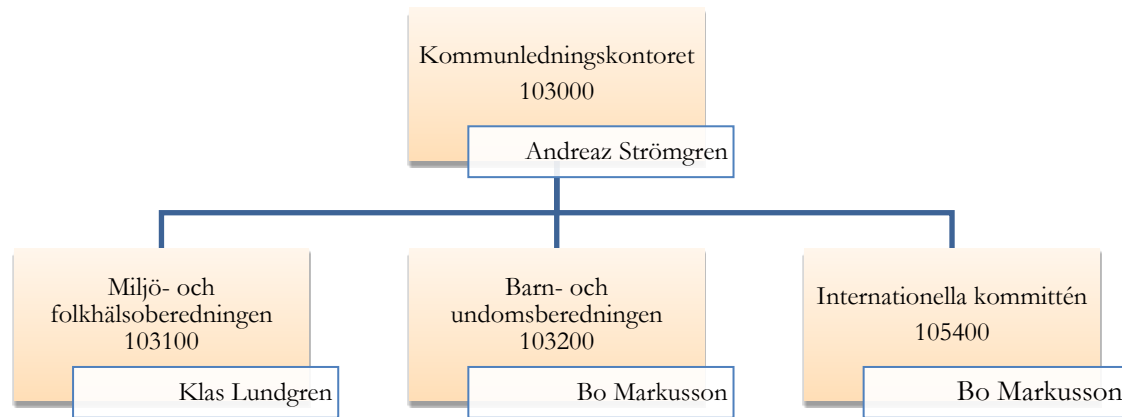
Kommunledningskontoret
103000

Andreaz Strömgren

Miljö- och folkhälsoberedningen
103100

Klas Lundgren

Barn- och undomsberedningen
103200

Bo Markusson

Internationella kommittén
105400

Bo Markusson